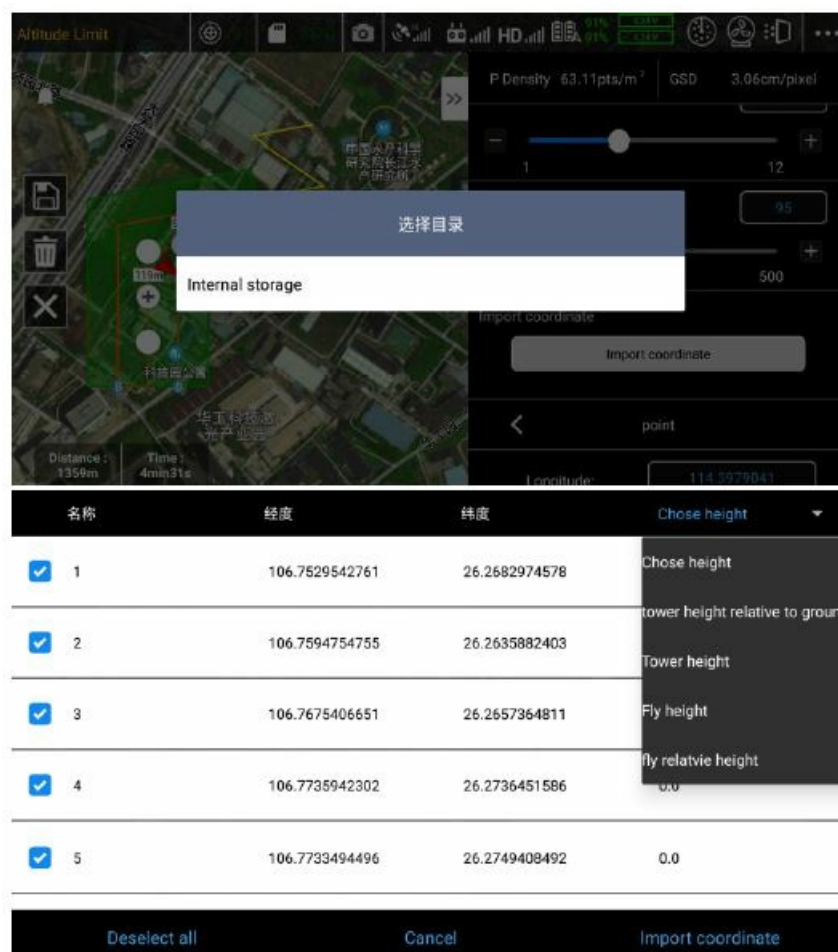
Altitude Limit HD 91% 91% ···

P Density 63.11pts/m² GSD 3.06cm/pixel

− + 1 12

95

+ 500

选择目录

Internal storage

Import coordinate

Import coordinate

point

Longitude: 114.3979041

119m

科技园公园

华工科技园

Distance : 1359m Time : 4min31s

| 名称 | 经度 | 纬度 | Chose height |
|---|---|---|---|
| 1 | 106.7529542761 | 26.2682974578 | |
| 2 | 106.7594754755 | 26.2635882403 | |
| 3 | 106.7675406651 | 26.2657364811 | |
| 4 | 106.7735942302 | 26.2736451586 | 0.0 |
| 5 | 106.7733494496 | 26.2749408492 | 0.0 |

Chose height
tower height relative to groun
Tower height
Fly height
fly relatvie height

Deselect all Cancel Import coordinate